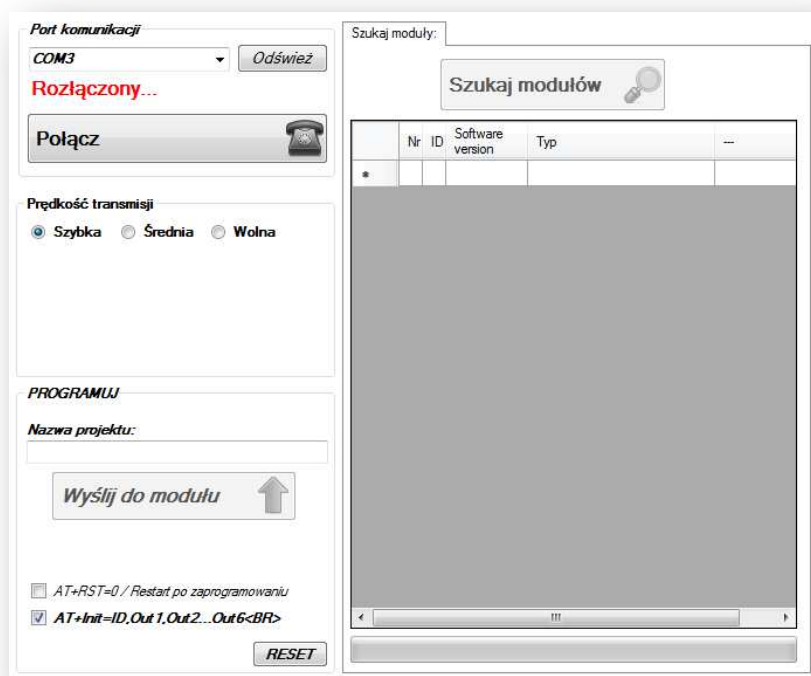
Port komunikacji

COM3

Odśwież

Rozłączony...

Połącz

Prędkość transmisji

Szybka
Średnia
Wolna

PROGRAMUJ

Nazwa projektu:

Wyślij do modułu

AT+RST=0 / Restart po zaprogramowaniu

AT+Init=ID,Out1,Out2...Out6<BR>

RESET

Szukaj moduły:

Szukaj modułów

| | Nr | ID | Software version | Typ | --- |
|---|---|---|---|---|---|
| * | | | | | |